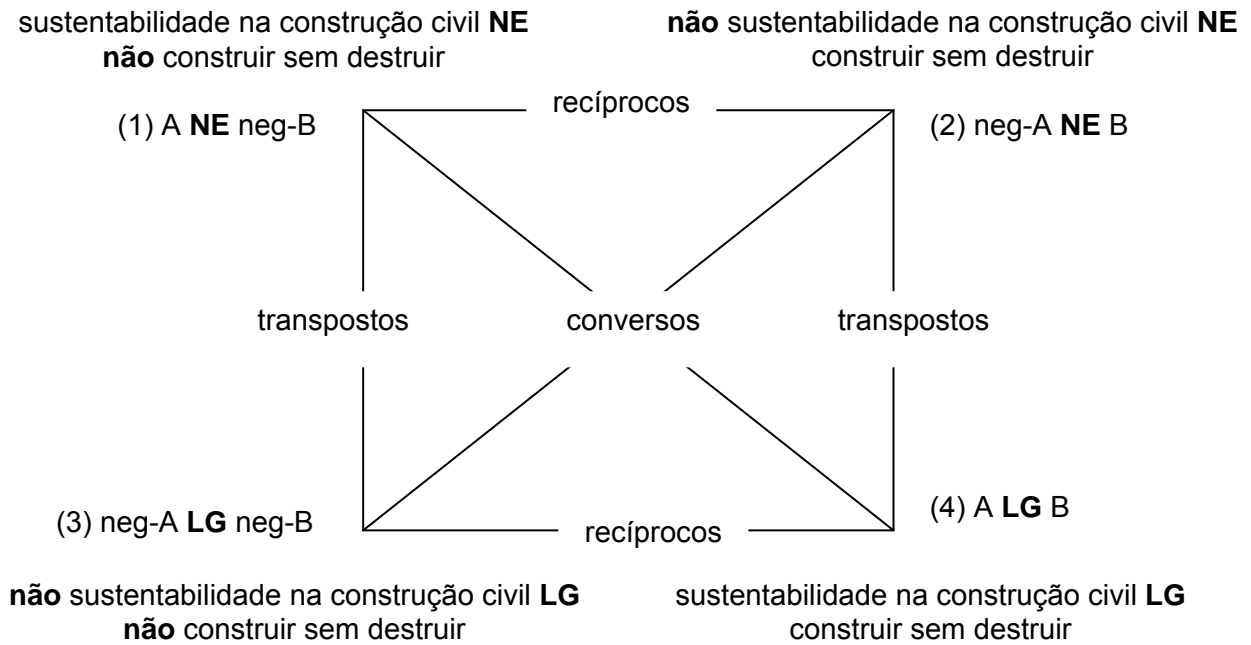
sustentabilidade na construção civil **NE** **não** construir sem destruir

**não** sustentabilidade na construção civil **NE** construir sem destruir

recíprocos

(1) A **NE** neg-B

(2) neg-A **NE** B

transpostos

conversos

transpostos

(3) neg-A **LG** neg-B

recíprocos

(4) A **LG** B

**não** sustentabilidade na construção civil **LG** **não** construir sem destruir

sustentabilidade na construção civil **LG** construir sem destruir